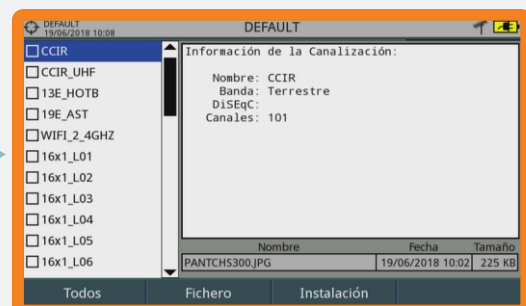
DEFAULT
19/06/2018 10:08
DEFAULT

CCIR
CCIR_UHF
13E_HOTB
19E_AST
WIFI_2_4GHZ
16x1_L01
16x1_L02
16x1_L03
16x1_L04
16x1_L05
16x1_L06

Información de la Canalización:

Nombre: CCIR
Banda: Terrestre
DiSEqC:
Canales: 101

| Nombre | Fecha | Tamaño |
|---|---|---|
| PANTCHS300.JPG | 19/06/2018 10:02 | 225 KB |

Todos
Fichero
Instalación